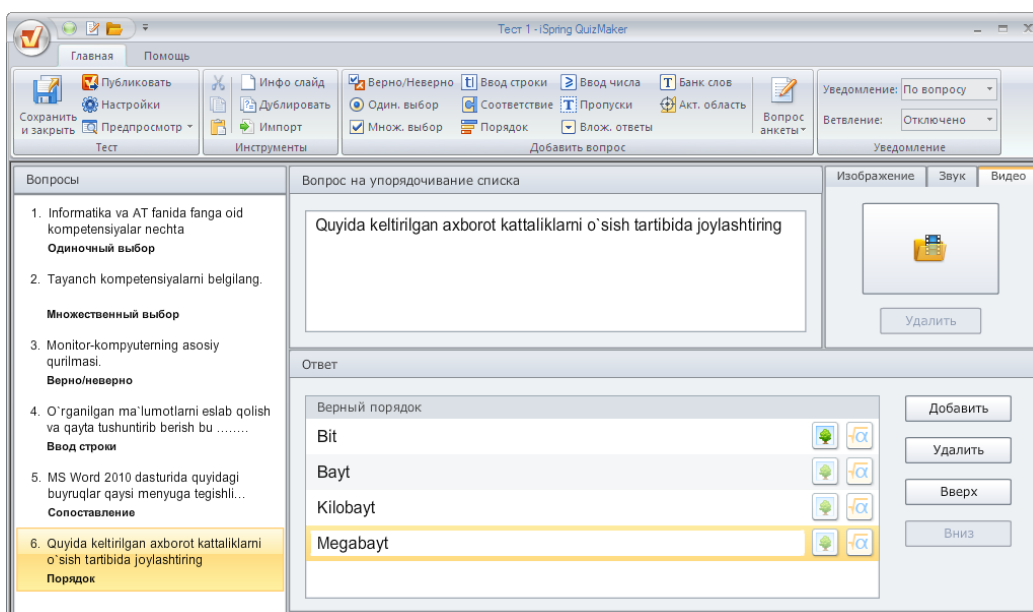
Тест 1 - iSpring QuizMaker

Главная
Помощь

Сохранить и закрыть
Публиковать
Настройки
Предпросмотр
Тест

Инфо слайд
Дублировать
Импорт
Инструменты

Верно/Неверно
Один. выбор
Множ. выбор
Ввод строки
Соответствие
Порядок
Ввод числа
Пропуски
Влож. ответы
Банк слов
Акт. область
Вопрос анкеты
Добавить вопрос

Уведомление: По вопросу
Ветвление: Отключено
Уведомление

Вопросы

1. Informatika va AT fanida fanga oid kompetensiyalar nechta
Одиночный выбор

2. Tayanch kompetensiyalarni belgilang.
Множественный выбор

3. Monitor-kompyuterning asosiy qurilmasi.
Верно/неверно

4. O`rganilgan ma`lumotlarni eslab qolish va qayta tushuntirib berish bu ........
Ввод строки

5. MS Word 2010 dasturida quyidagi buyruqlar qaysi menyuga tegishli...
Сопоставление

6. Quyida keltirilgan axborot kattaliklarni o`sish tartibida joylashtiring
Порядок

Вопрос на упорядочивание списка

Quyida keltirilgan axborot kattaliklarni o`sish tartibida joylashtiring

Изображение
Звук
Видео

Удалить

Ответ

Верный порядок

Bit
Bayt
Kilobayt
Megabayt

Добавить
Удалить
Вверх
Вниз